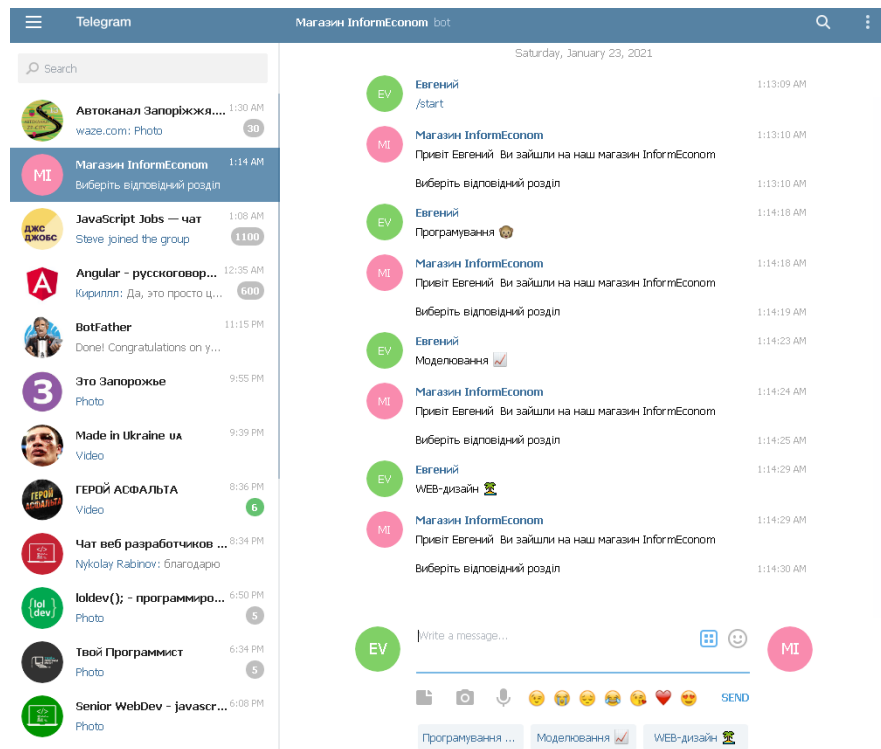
Telegram

Магазин InformEconom bot

Search

Автоканал Запоріжжя.... 1:30 AM
waze.com: Photo 30

MI Магазин InformEconom 1:14 AM
Виберіть відповідний розділ

JavaScript Jobs — чат 1:08 AM
Steve joined the group 1100

Angular - русскоговор... 12:35 AM
Кирилл: Да, это просто ц... 600

BotFather 11:15 PM
Done! Congratulations on y...

Это Запорожье 9:55 PM
Photo

Made in Ukraine UA 9:39 PM
Video

ГЕРОЙ АСФАЛЬТА 8:36 PM
Video 6

Чат веб разработчиков ... 8:34 PM
Nykolay Rabinov: благодарю

loldev(); - программиро... 6:50 PM
Photo 5

Твой Программист 6:34 PM
Photo 5

Senior WebDev - javascr... 6:08 PM
Photo

Saturday, January 23, 2021

EV Евгений 1:13:09 AM
/start

MI Магазин InformEconom 1:13:10 AM
Привіт Евгений Ви зайшли на наш магазин InformEconom

Виберіть відповідний розділ 1:13:10 AM

EV Евгений 1:14:18 AM
Програмування

MI Магазин InformEconom 1:14:18 AM
Привіт Евгений Ви зайшли на наш магазин InformEconom

Виберіть відповідний розділ 1:14:19 AM

EV Евгений 1:14:23 AM
Моделювання

MI Магазин InformEconom 1:14:24 AM
Привіт Евгений Ви зайшли на наш магазин InformEconom

Виберіть відповідний розділ 1:14:25 AM

EV Евгений 1:14:29 AM
WEB-дизайн

MI Магазин InformEconom 1:14:29 AM
Привіт Евгений Ви зайшли на наш магазин InformEconom

Виберіть відповідний розділ 1:14:30 AM

EV Write a message... MI

SEND

Програмування ... Моделювання WEB-дизайн